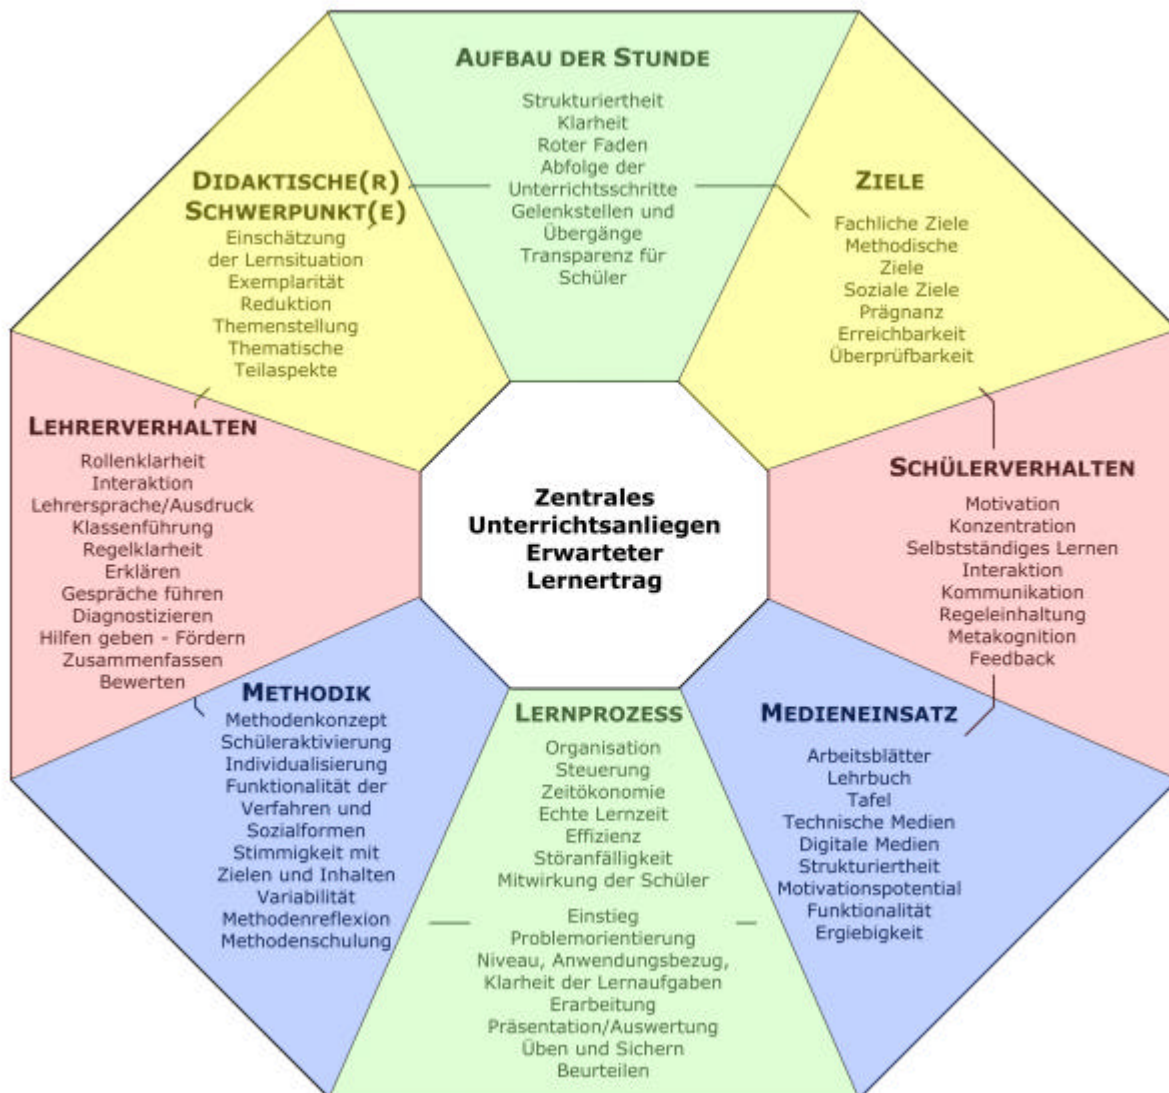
AUFBAU DER STUNDE
Strukturiertheit
Klarheit
Roter Faden
Abfolge der Unterrichtsschritte
Gelenkstellen und Übergänge
Transparenz für Schüler

DIDAKTISCHE(R) SCHWERPUNKT(E)
Einschätzung der Lernsituation
Exemplarität
Reduktion
Themenstellung
Thematische Teilaspekte

ZIELE
Fachliche Ziele
Methodische Ziele
Soziale Ziele
Prägnanz
Erreichbarkeit
Überprüfbarkeit

LEHRERVERHALTEN
Rollenklarheit
Interaktion
Lehrersprache/Ausdruck
Klassenführung
Regelklarheit
Erklären
Gespräche führen
Diagnostizieren
Hilfen geben - Fördern
Zusammenfassen
Bewerten

Zentrales Unterrichtsanliegen
Erwarteter Lernertrag

SCHÜLERVERHALTEN
Motivation
Konzentration
Selbstständiges Lernen
Interaktion
Kommunikation
Regeleinhaltung
Metakognition
Feedback

METHODIK
Methodenkonzept
Schüleraktivierung
Individualisierung
Funktionalität der Verfahren und Sozialformen
Stimmigkeit mit Zielen und Inhalten
Variabilität
Methodenreflexion
Methodenschulung

LERNPROZESS
Organisation
Steuerung
Zeitökonomie
Echte Lernzeit
Effizienz
Störanfälligkeit
Mitwirkung der Schüler

Einstieg
Problemorientierung
Niveau, Anwendungsbezug,
Klarheit der Lernaufgaben
Erarbeitung
Präsentation/Auswertung
Üben und Sichern
Beurteilen

MEDIENEINSATZ
Arbeitsblätter
Lehrbuch
Tafel
Technische Medien
Digitale Medien
Strukturiertheit
Motivationspotential
Funktionalität
Ergiebigkeit